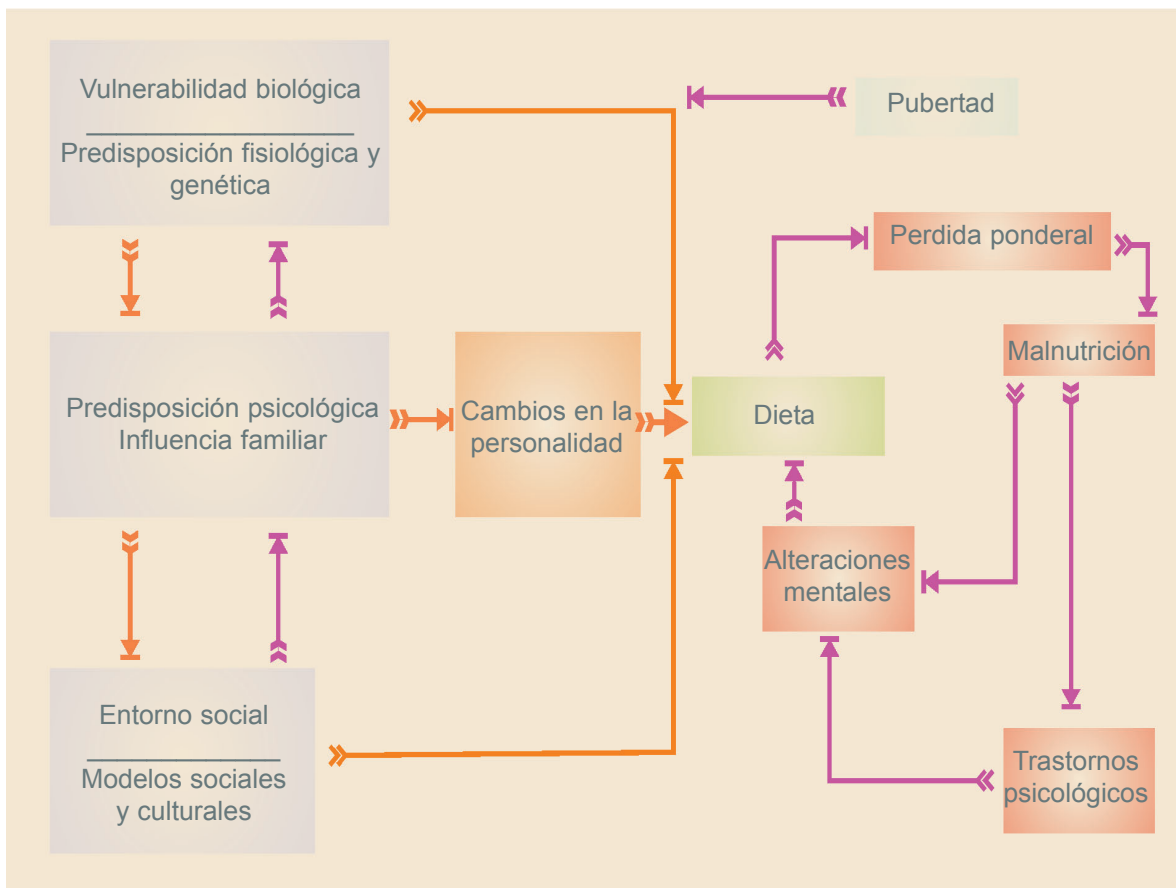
Vulnerabilidad biológica
Predisposición fisiológica y genética

Pubertad

Perdida ponderal

Malnutrición

Predisposición psicológica
Influencia familiar

Cambios en la personalidad

Dieta

Alteraciones mentales

Entorno social
Modelos sociales y culturales

Trastornos psicológicos